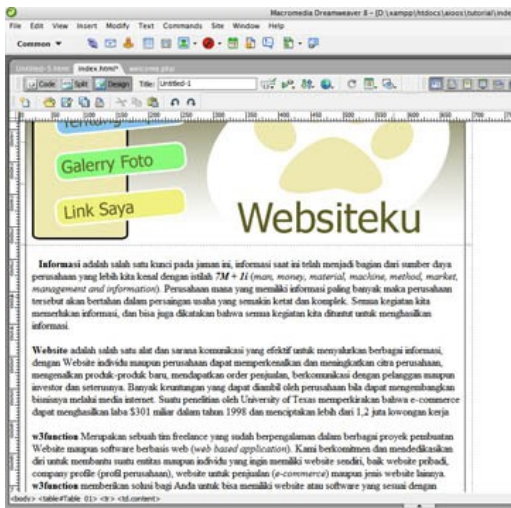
Macromedia Dreamweaver 8 - [D:\xampp\htdocs\aioos\tutorial\inde

File Edit View Insert Modify Text Commands Site Window Help

Common ▼

Untitled-3.htm index.htm* welcome.php

Code Split Design Title: Untitled-1

tentang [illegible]

Galerry Foto

Link Saya

Websiteku

**Informasi** adalah salah satu kunci pada jaman ini, informasi saat ini telah menjadi bagian dari sumber daya perusahaan yang lebih kita kenal dengan istilah *7M + 1i* (*man, money, material, machine, method, market, management and information*). Perusahaan mana yang memiliki informasi paling banyak maka perusahaan tersebut akan bertahan dalam persaingan usaha yang semakin ketat dan komplek. Semua kegiatan kita memerlukan informasi, dan bisa juga dikatakan bahwa semua kegiatan kita dituntut untuk menghasilkan informasi.

**Website** adalah salah satu alat dan sarana komunikasi yang efektif untuk menyalurkan berbagai informasi, dengan Website individu maupun perusahaan dapat memperkenalkan dan meningkatkan citra perusahaan, mengenalkan produk-produk baru, mendapatkan order penjualan, berkomunikasi dengan pelanggan maupun investor dan seterusnya. Banyak keuntungan yang dapat diambil oleh perusahaan bila dapat mengembangkan bisniusnya melalui media internet. Suatu penelitian oleh University of Texas memperkirakan bahwa e-commerce dapat menghasilkan laba $301 milar dalam tahun 1998 dan menciptakan lebih dari 1,2 juta lowongan kerja

**w3function** Merupakan sebuah tim freelance yang sudah berpengalaman dalam berbagai proyek pembuatan Website maupun software berbasis web (*web based application*). Kami berkomitmen dan mendedikasikan diri untuk membantu suatu entitas maupun individu yang ingin memiliki website sendiri, baik website pribadi, company profile (profil perusahaan), website untuk penjualan (*e-commerce*) maupun jenis website lainnya. **w3function** memberikan solusi bagi Anda untuk bisa memiliki website atau software yang sesuai dengan

<body> <table#Table_01> <tr> <td.content>